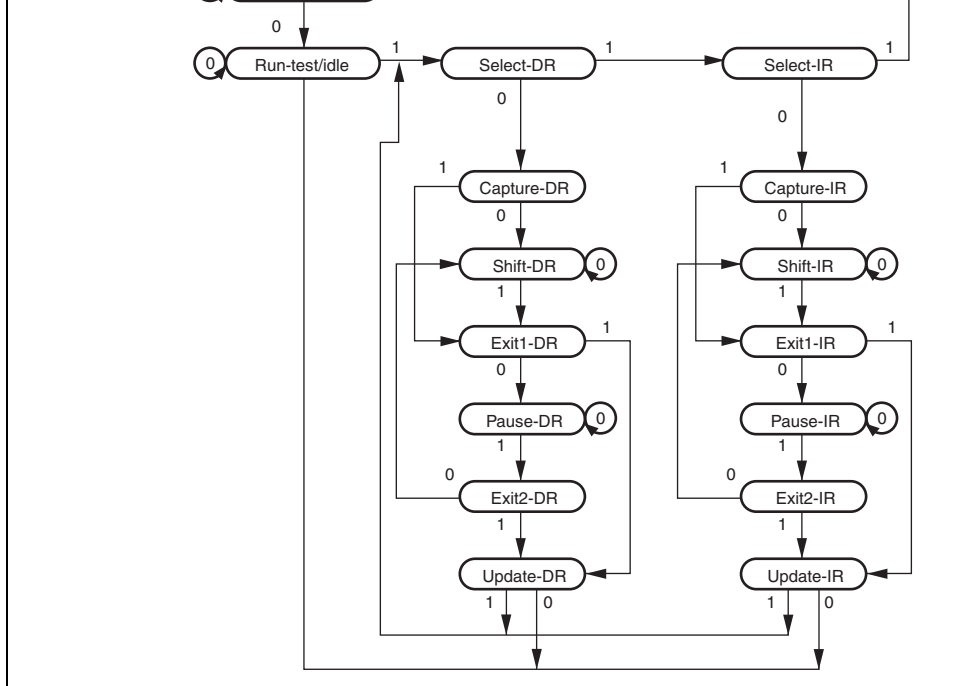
0
0
Run-test/idle
1
Select-DR
1
Select-IR
1
0
0
1
Capture-DR
0
1
Capture-IR
0
Shift-DR
0
1
Shift-IR
0
1
Exit1-DR
1
0
Exit1-IR
1
0
Pause-DR
0
1
Pause-IR
0
1
0
Exit2-DR
1
0
Exit2-IR
1
Update-DR
1
0
Update-IR
1
0